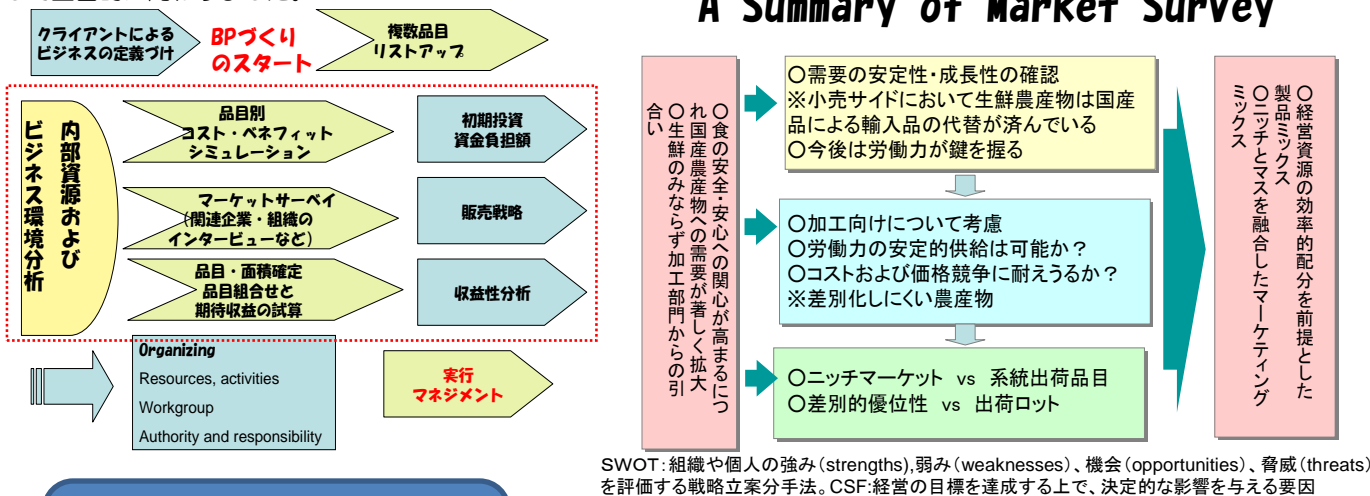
A Summary of Market Survey

クライアントによるビジネスの定義づけ

BPづくりのスタート

複数品目リストアップ

内部資源および ビジネス環境分析

品目別コスト・ベネフィットシミュレーション

初期投資資金負担額

マーケットサーベイ（関連企業・組織のインタービューなど）

販売戦略

品目・面積確定 品目組合せと期待収益の試算

収益性分析

Organizing
Resources, activities
Workgroup
Authority and responsibility

実行マネジメント

○食の安全・安心への関心が高まるにつれ国産農産物への需要が著しく拡大
○生鮮のみならず加工部門からの引合い

○需要の安定性・成長性の確認
※小売サイドにおいて生鮮農産物は国産品による輸入品の代替が済んでいる
○今後は労働力が鍵を握る

○加工向けについて考慮
○労働力の安定的供給は可能か？
○コストおよび価格競争に耐えうるか？
※差別化しにくい農産物

○ニッチマーケット vs 系統出荷品目
○差別的優位性 vs 出荷ロット

○経営資源の効率的配分を前提とした製品ミックス
○ニッチとマスを融合したマーケティングミックス

SWOT：組織や個人の強み(strengths),弱み(weaknesses)、機会(opportunities)、脅威(threats)を評価する戦略立案分手法。CSF:経営の目標を達成する上で、決定的な影響を与える要因